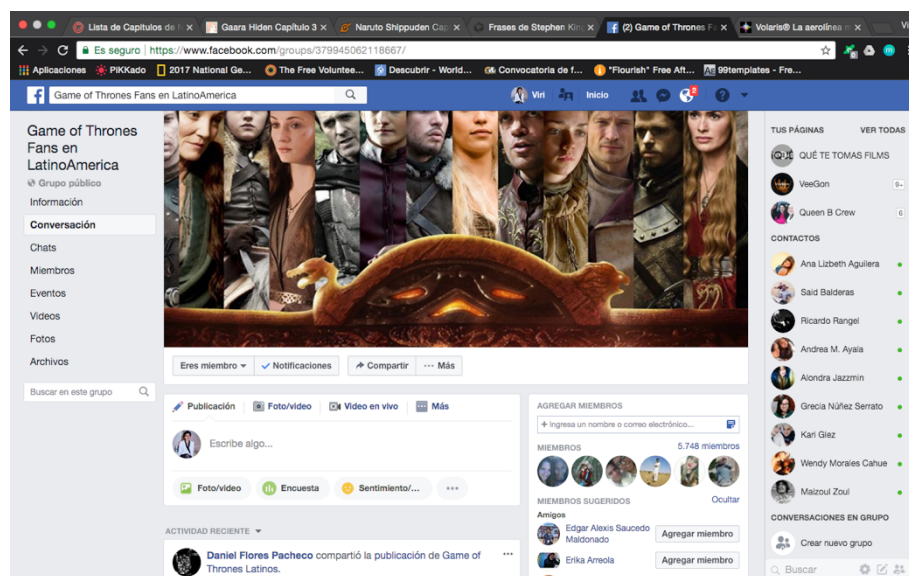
Lista de Capitulos de × Gaara Hiden Capítulo 3 × Naruto Shippuden Cap × Frases de Stephen Kin × (2) Game of Thrones F × Volaris® La aerolínea × Vi

Es seguro | https://www.facebook.com/groups/379945062118667/

Aplicaciones PiKKado 2017 National Ge... The Free Voluntee... Descubrir - World... Convocatoria de f... "Flourish" Free Aft... 99templates - Fre...

Game of Thrones Fans en LatinoAmerica

Viri Inicio 2

Game of Thrones Fans en LatinoAmerica
Grupo público
Información
Conversación
Chats
Miembros
Eventos
Videos
Fotos
Archivos

Buscar en este grupo

Eres miembro Notificaciones Compartir ··· Más

Publicación Foto/video Video en vivo Más

Escribe algo...

Foto/video Encuesta Sentimiento/... ···

ACTIVIDAD RECIENTE

Daniel Flores Pacheco compartió la publicación de Game of Thrones Latinos.

AGREGAR MIEMBROS
+ Ingresa un nombre o correo electrónico...

MIEMBROS 5.748 miembros

MIEMBROS SUGERIDOS Ocultar
Amigos
Edgar Alexis Saucedo Maldonado Agregar miembro
Erika Arreola Agregar miembro

TUS PÁGINAS VER TODAS
QUÉ TE TOMAS FILMS
VeeGon 9+
Queen B Crew 6

CONTACTOS
Ana Lizbeth Aguilera
Said Balderas
Ricardo Rangel
Andrea M. Ayala
Alondra Jazzmin
Grecia Núñez Serrato
Kari Glez
Wendy Morales Cahue
Maizoul Zoul

CONVERSACIONES EN GRUPO
Crear nuevo grupo

Buscar